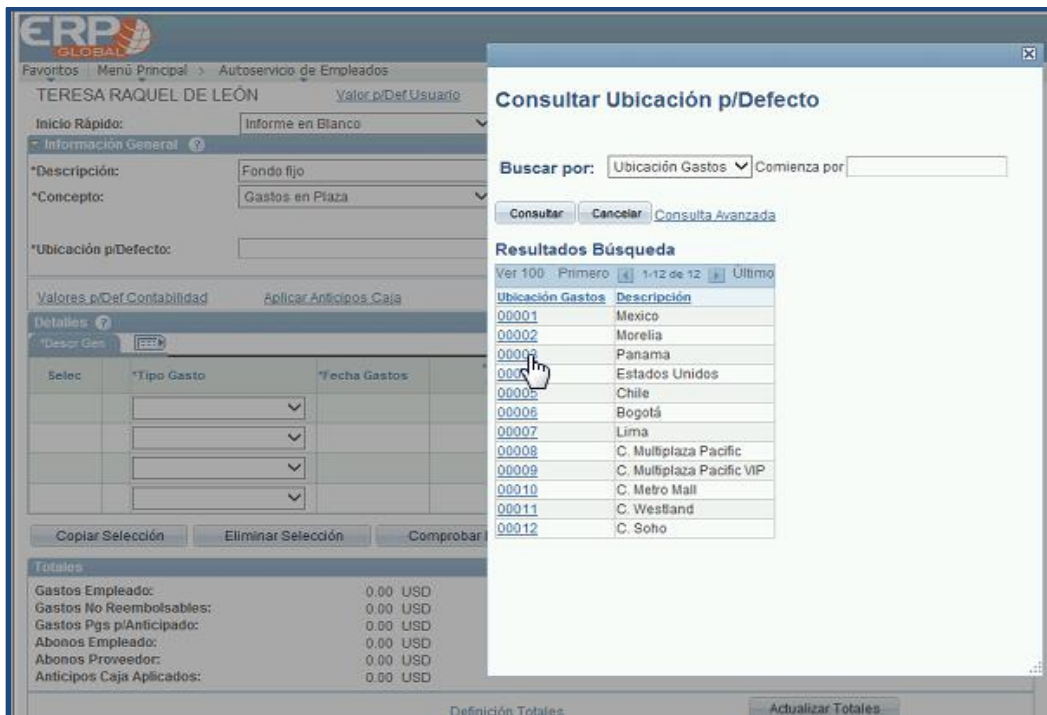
ERP GLOBAL

Favoritos | Menú Principal > Autoservicio de Empleados

TERESA RAQUEL DE LEÓN Valor p/Def Usuario

Inicio Rápido: Informe en Blanco

Información General

*Descripción: Fondo fijo

*Concepto: Gastos en Plaza

*Ubicación p/Defecto:

Valores p/Def Contabilidad Aplicar Anticipos Caja

Detalles

*Descr Gen

| Selec | *Tipo Gasto | *Fecha Gastos |
|---|---|---|
| | | |
| | | |
| | | |
| | | |

Copiar Selección Eliminar Selección Comprobar

Totales

Gastos Empleado: 0.00 USD
Gastos No Reembolsables: 0.00 USD
Gastos Pgs p/Anticipado: 0.00 USD
Abonos Empleado: 0.00 USD
Abonos Proveedor: 0.00 USD
Anticipos Caja Aplicados: 0.00 USD

Definición Totales Actualizar Totales

Consultar Ubicación p/Defecto

Buscar por: Ubicación Gastos Comienza por

Consultar Cancelar Consulta Avanzada

Resultados Búsqueda

Ver 100 Primero 1-12 de 12 Último

| Ubicación Gastos | Descripción |
|---|---|
| 00001 | Mexico |
| 00002 | Morelia |
| 00003 | Panama |
| 00004 | Estados Unidos |
| 00005 | Chile |
| 00006 | Bogotá |
| 00007 | Lima |
| 00008 | C. Multiplaza Pacific |
| 00009 | C. Multiplaza Pacific VIP |
| 00010 | C. Metro Mall |
| 00011 | C. Westland |
| 00012 | C. Soho |